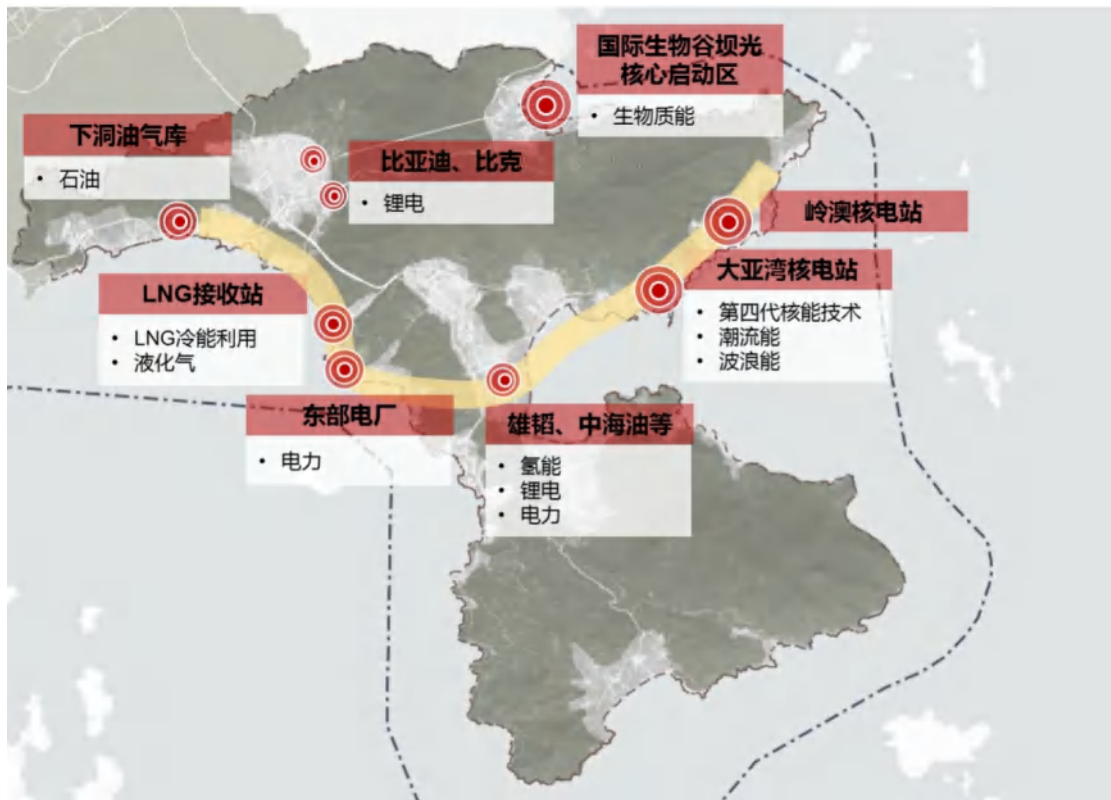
国际生物谷坝光核心启动区
• 生物质能

下洞油气库
• 石油

比亚迪、比克
• 锂电

岭澳核电站

大亚湾核电站
• 第四代核能技术
• 潮流能
• 波浪能

LNG接收站
• LNG冷能利用
• 液化气

东部电厂
• 电力

雄韬、中海油等
• 氢能
• 锂电
• 电力